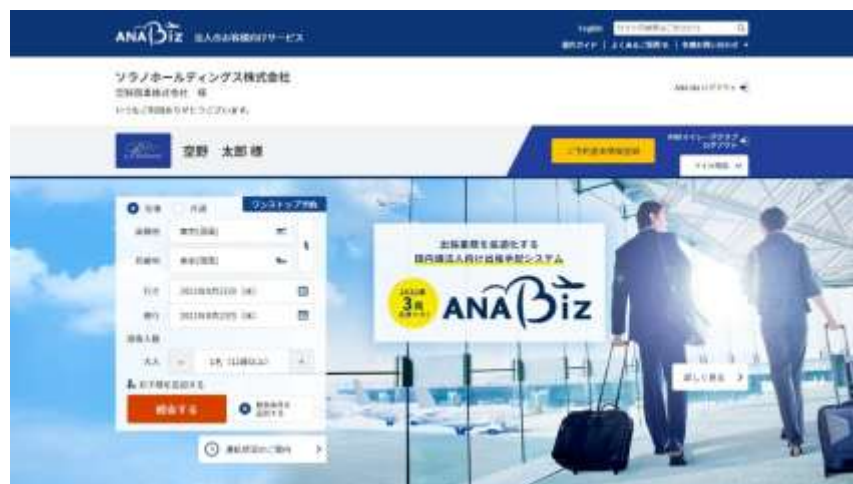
ANA Biz 法人のお客様向けサービス

English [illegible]

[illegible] | よくあるご質問 | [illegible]

ソラノホールディングス株式会社
空野商事株式会社 様
いつもご利用ありがとうございます。

ANA Biz ログアウト

空野 太郎 様

ご予約・変更・取消

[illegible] ログアウト

マイ情報

往復 片道 ワンストップ予約

出発地 東京(羽田)

到着地 大阪(伊丹)

行き 2021年8月23日(月)

帰り 2021年8月25日(水)

搭乗人数

大人 1名 (12歳以上)

お子様を追加する

検索する

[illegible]

運航状況のご案内

出張業務を最適化する
国内線法人向け出張手配システム

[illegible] 3 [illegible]

ANA Biz

詳しく見る